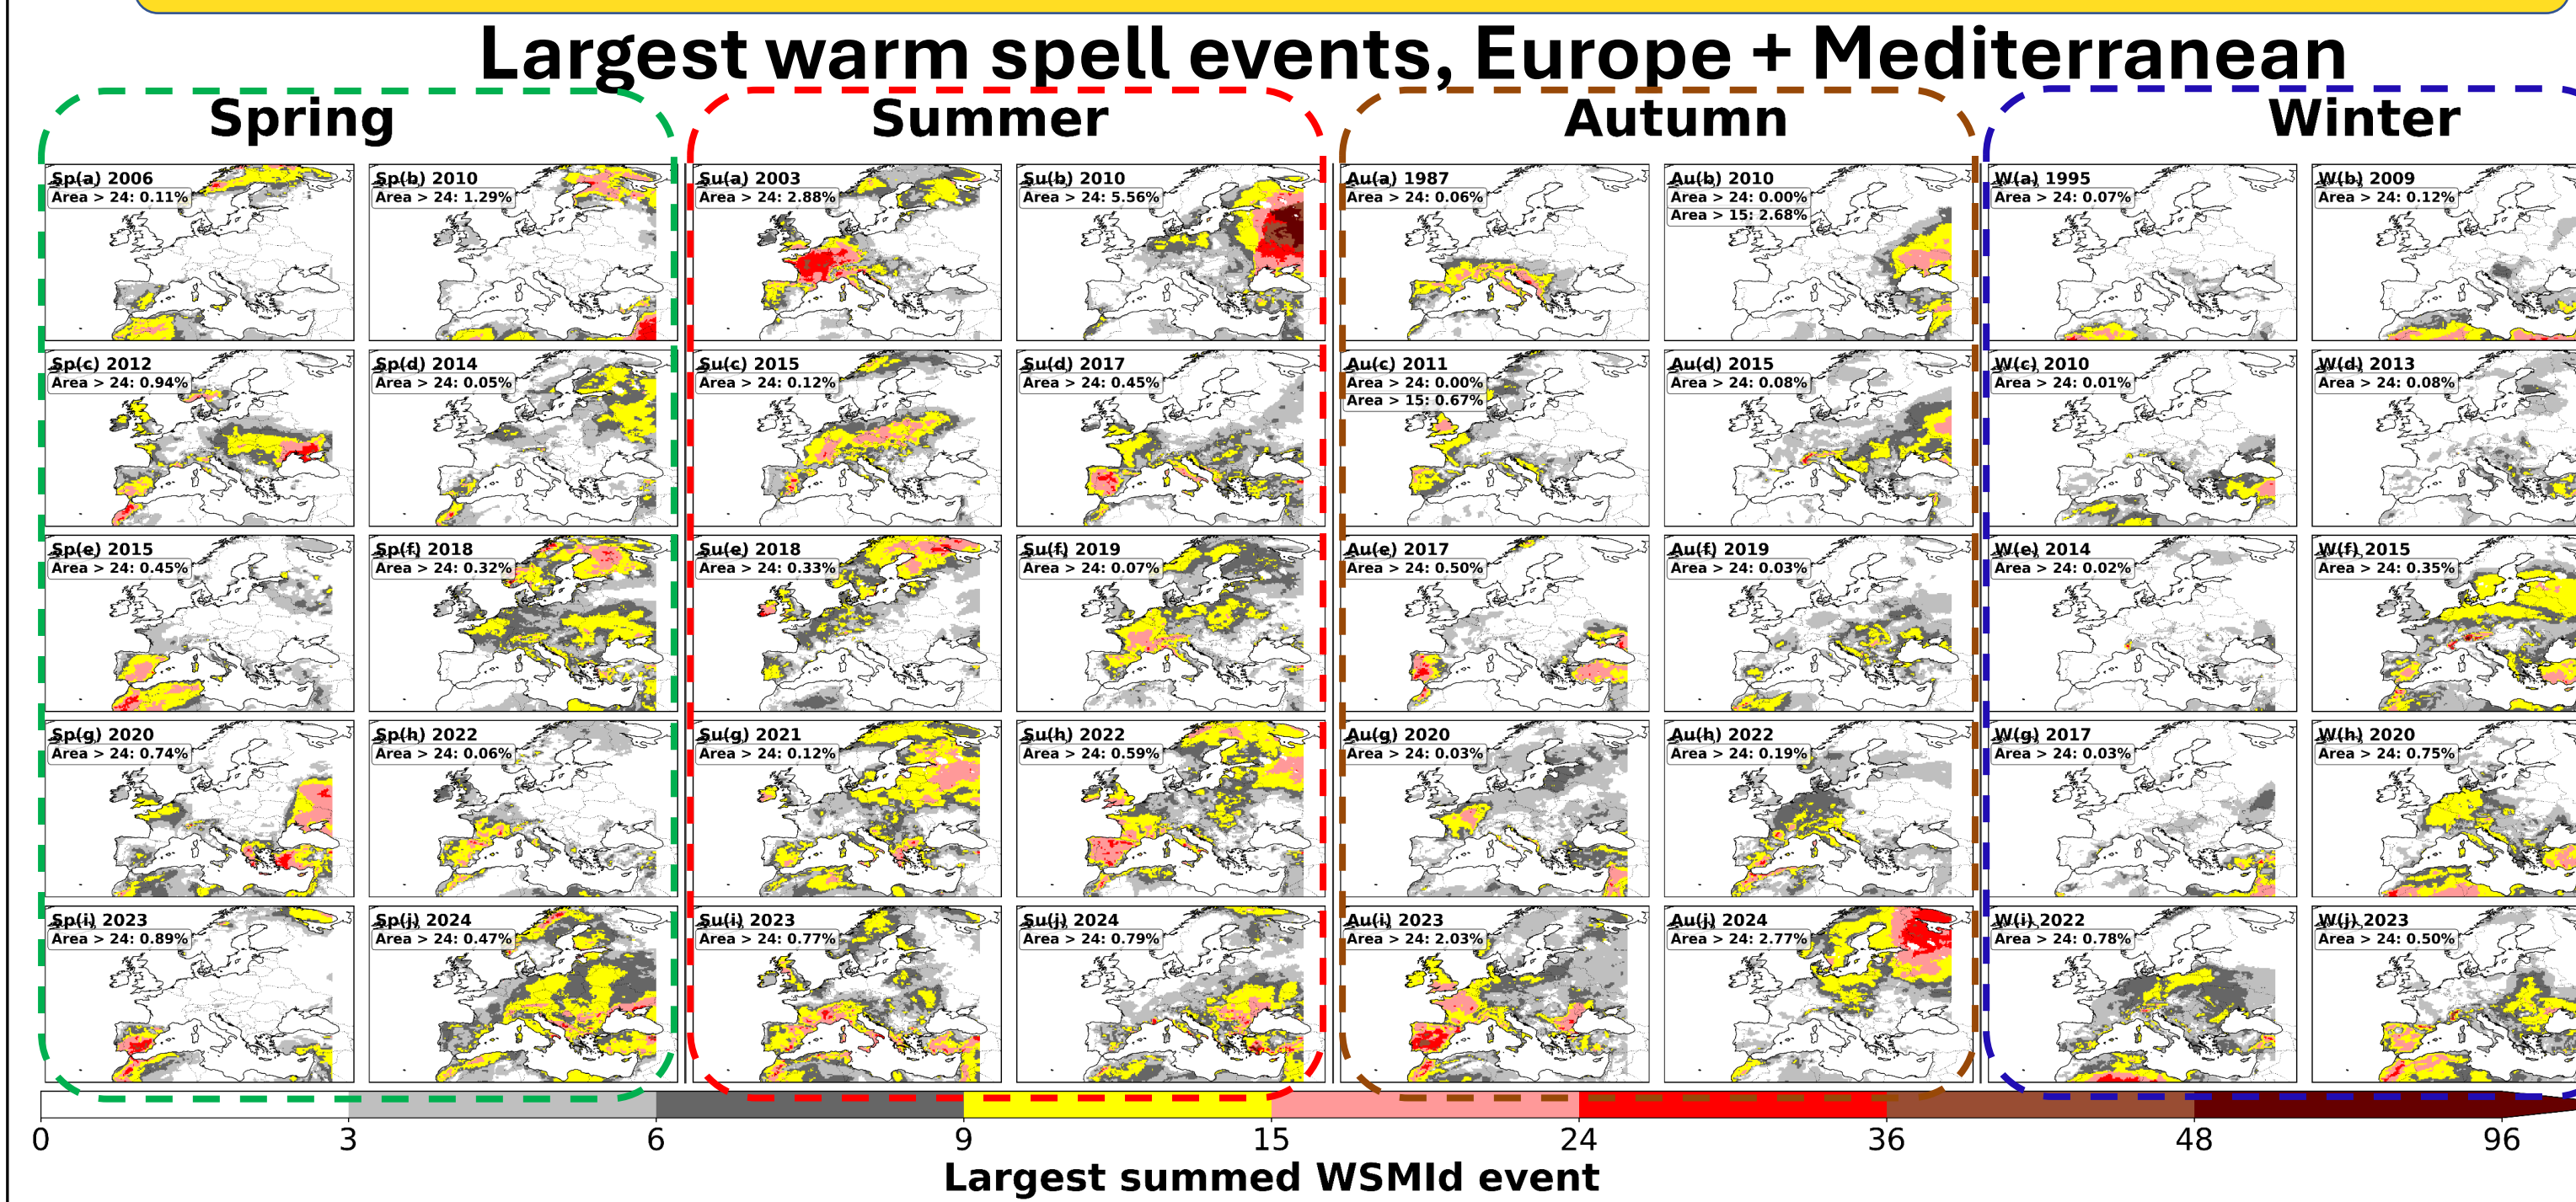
Largest warm spell events, Europe + Mediterranean

Spring

Sp(a) 2006
Area > 24: 0.11%

Sp(b) 2010
Area > 24: 1.29%

Sp(c) 2012
Area > 24: 0.94%

Sp(d) 2014
Area > 24: 0.05%

Sp(e) 2015
Area > 24: 0.45%

Sp(f) 2018
Area > 24: 0.32%

Sp(g) 2020
Area > 24: 0.74%

Sp(h) 2022
Area > 24: 0.06%

Sp(i) 2023
Area > 24: 0.89%

Sp(j) 2024
Area > 24: 0.47%

Summer

Su(a) 2003
Area > 24: 2.88%

Su(b) 2010
Area > 24: 5.56%

Su(c) 2015
Area > 24: 0.12%

Su(d) 2017
Area > 24: 0.45%

Su(e) 2018
Area > 24: 0.33%

Su(f) 2019
Area > 24: 0.07%

Su(g) 2021
Area > 24: 0.12%

Su(h) 2022
Area > 24: 0.59%

Su(i) 2023
Area > 24: 0.77%

Su(j) 2024
Area > 24: 0.79%

Autumn

Au(a) 1987
Area > 24: 0.06%

Au(b) 2010
Area > 24: 0.00%
Area > 15: 2.68%

Au(c) 2011
Area > 24: 0.00%
Area > 15: 0.67%

Au(d) 2015
Area > 24: 0.08%

Au(e) 2017
Area > 24: 0.50%

Au(f) 2019
Area > 24: 0.03%

Au(g) 2020
Area > 24: 0.03%

Au(h) 2022
Area > 24: 0.19%

Au(i) 2023
Area > 24: 2.03%

Au(j) 2024
Area > 24: 2.77%

Winter

W(a) 1995
Area > 24: 0.07%

W(b) 2009
Area > 24: 0.12%

W(c) 2010
Area > 24: 0.01%

W(d) 2013
Area > 24: 0.08%

W(e) 2014
Area > 24: 0.02%

W(f) 2015
Area > 24: 0.35%

W(g) 2017
Area > 24: 0.03%

W(h) 2020
Area > 24: 0.75%

W(i) 2022
Area > 24: 0.78%

W(j) 2023
Area > 24: 0.50%

0 3 6 9 15 24 36 48 96
Largest summed WSMId event